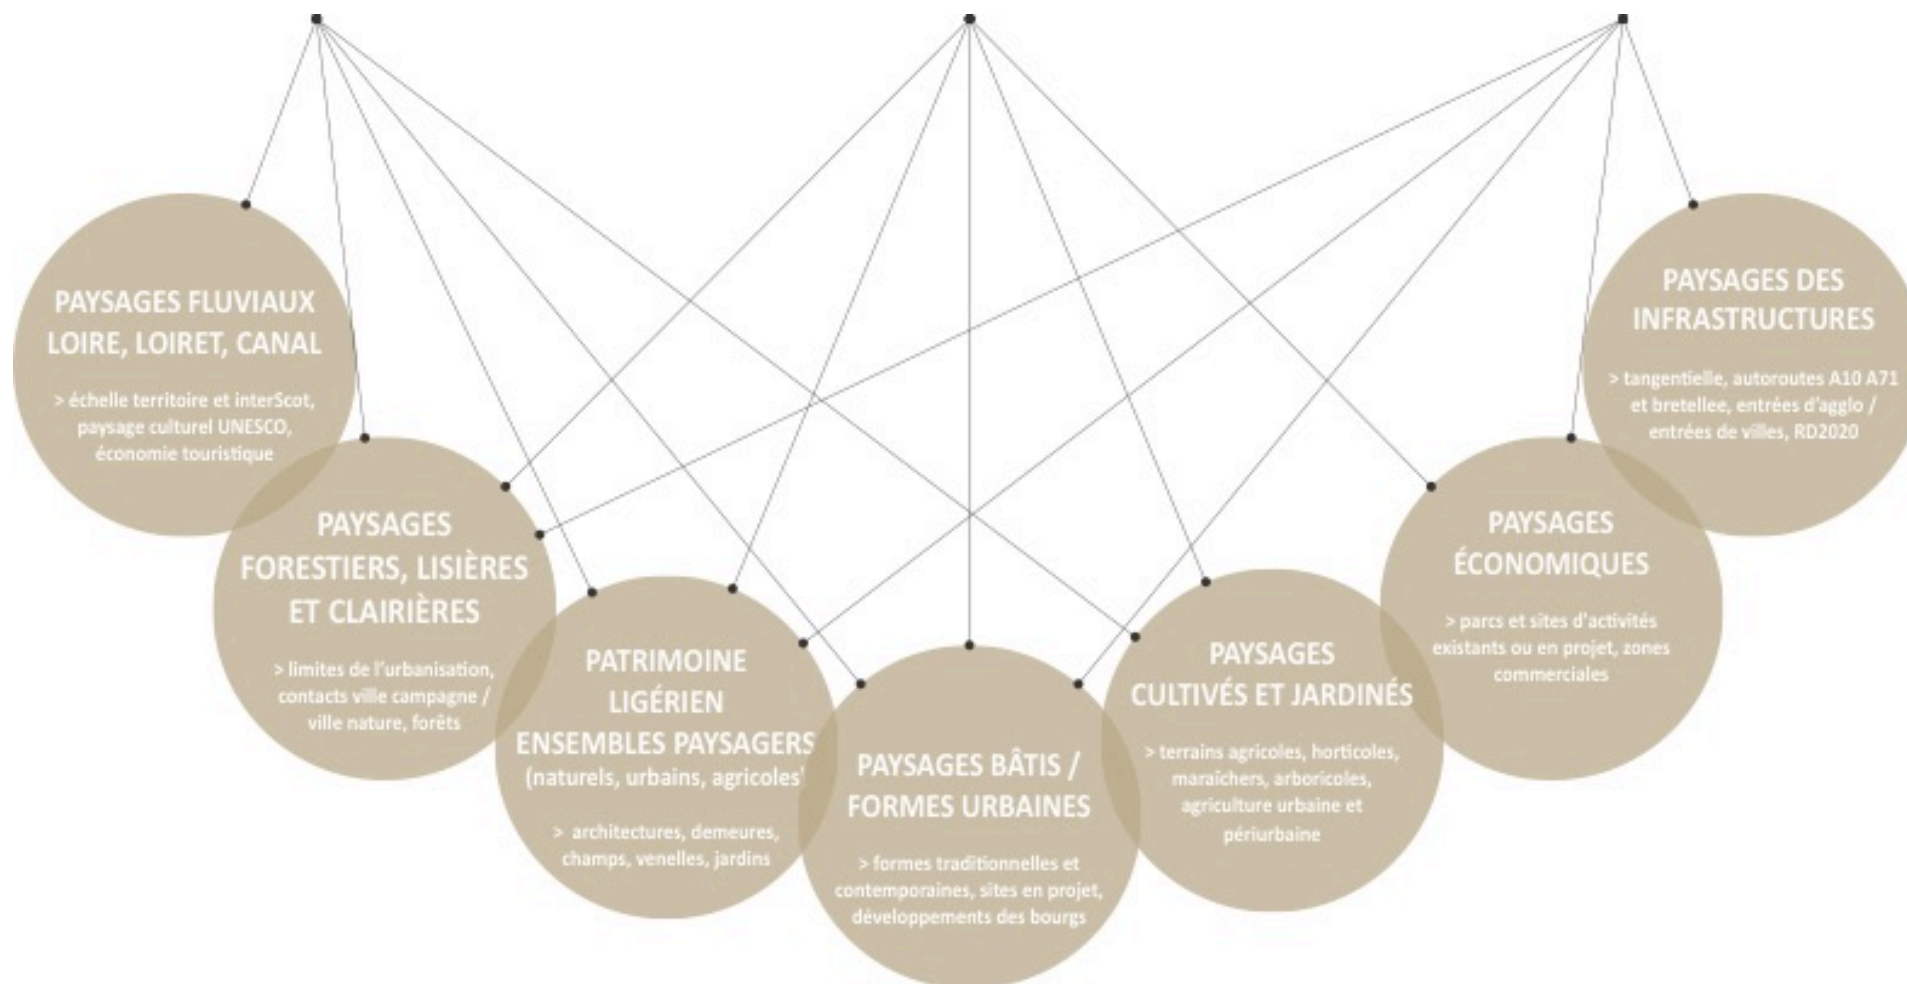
PAYSAGES FLUVIAUX LOIRE, LOIRET, CANAL

> échelle territoire et interScot, paysage culturel UNESCO, économie touristique

PAYSAGES FORESTIERS, LISIÈRES ET CLAIRIÈRES

> limites de l'urbanisation, contacts ville campagne / ville nature, forêts

PATRIMOINE LIGÉRIEN ENSEMBLES PAYSAGERS (naturels, urbains, agricoles)

> architectures, demeures, champs, venelles, jardins

PAYSAGES BÂTIS / FORMES URBAINES

> formes traditionnelles et contemporaines, sites en projet, développements des bourgs

PAYSAGES CULTIVÉS ET JARDINÉS

> terrains agricoles, horticoles, maraîchers, arboricoles, agriculture urbaine et périurbaine

PAYSAGES ÉCONOMIQUES

> parcs et sites d'activités existants ou en projet, zones commerciales

PAYSAGES DES INFRASTRUCTURES

> tangentielle, autoroutes A10 A71 et bretellee, entrées d'agglo / entrées de villes, RD2020